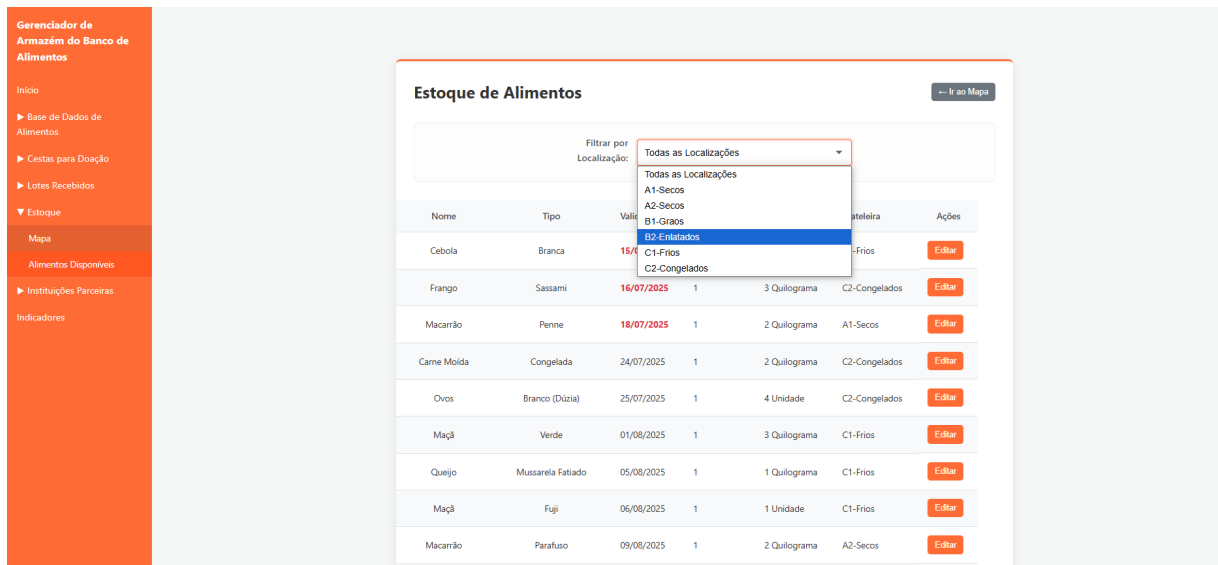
Gerenciador de Armazém do Banco de Alimentos

Início

▶ Base de Dados de Alimentos

▶ Cestas para Doação

▶ Lotes Recebidos

▼ Estoque

Mapa

Alimentos Disponíveis

▶ Instituições Parceiras

Indicadores

Estoque de Alimentos

← Ir ao Mapa

Filtrar por Localização:

Todas as Localizações

Todas as Localizações
A1-Secos
A2-Secos
B1-Graos
B2-Enlatados
C1-Frios
C2-Congelados

| Nome | Tipo | Vali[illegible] | | | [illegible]ateleira | Ações |
|---|---|---|---|---|---|---|
| Cebola | Branca | 15/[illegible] | | | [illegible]-Frios | Editar |
| Frango | Sassami | 16/07/2025 | 1 | 3 Quilograma | C2-Congelados | Editar |
| Macarrão | Penne | 18/07/2025 | 1 | 2 Quilograma | A1-Secos | Editar |
| Carne Moída | Congelada | 24/07/2025 | 1 | 2 Quilograma | C2-Congelados | Editar |
| Ovos | Branco (Dúzia) | 25/07/2025 | 1 | 4 Unidade | C2-Congelados | Editar |
| Maçã | Verde | 01/08/2025 | 1 | 3 Quilograma | C1-Frios | Editar |
| Queijo | Mussarela Fatiado | 05/08/2025 | 1 | 1 Quilograma | C1-Frios | Editar |
| Maçã | Fuji | 06/08/2025 | 1 | 1 Unidade | C1-Frios | Editar |
| Macarrão | Parafuso | 09/08/2025 | 1 | 2 Quilograma | A2-Secos | Editar |